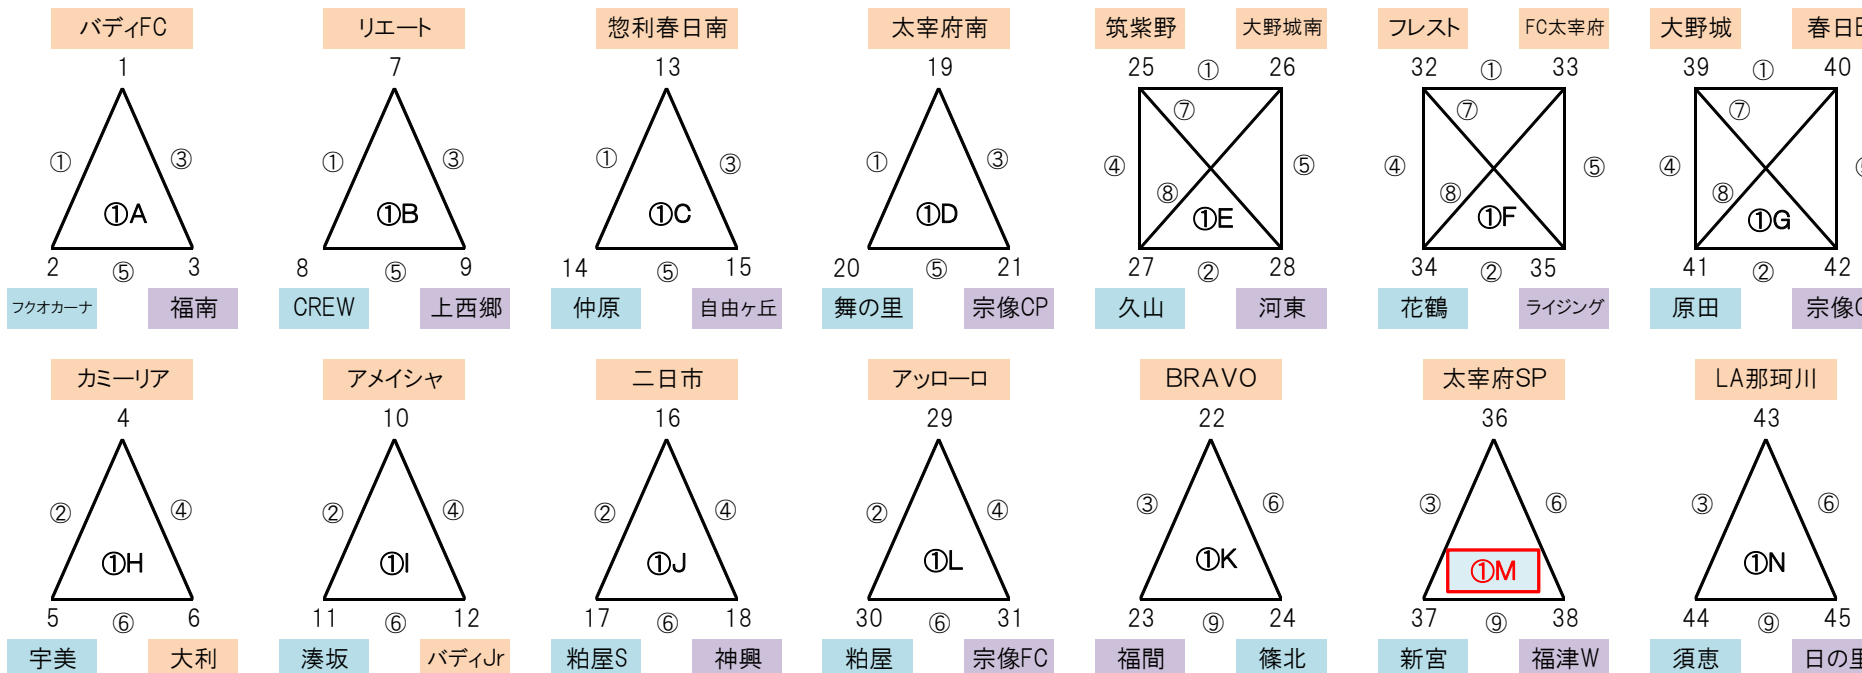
バディFC
1
①
③
①A
2
⑤
3
フクオカーナ
福南

リエート
7
①
③
①B
8
⑤
9
CREW
上西郷

惣利春日南
13
①
③
①C
14
⑤
15
仲原
自由ケ丘

太宰府南
19
①
③
①D
20
⑤
21
舞の里
宗像CP

筑紫野
大野城南
25
①
26
⑦
④
⑤
⑧
①E
27
②
28
久山
河東

フレスト
FC太宰府
32
①
33
⑦
④
⑤
⑧
①F
34
②
35
花鶴
ライジング

大野城
春日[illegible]
39
①
40
⑦
④
⑧
①G
41
②
42
原田
宗像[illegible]

カミーリア
4
②
④
①H
5
⑥
6
宇美
大利

アメイシャ
10
②
④
①I
11
⑥
12
湊坂
バディJr

二日市
16
②
④
①J
17
⑥
18
粕屋S
神興

アッローロ
29
②
④
①L
30
⑥
31
粕屋
宗像FC

BRAVO
22
③
⑥
①K
23
⑨
24
福間
篠北

太宰府SP
36
③
⑥
①M
37
⑨
38
新宮
福津W

LA那珂川
43
③
⑥
①N
44
⑨
45
須恵
日の里